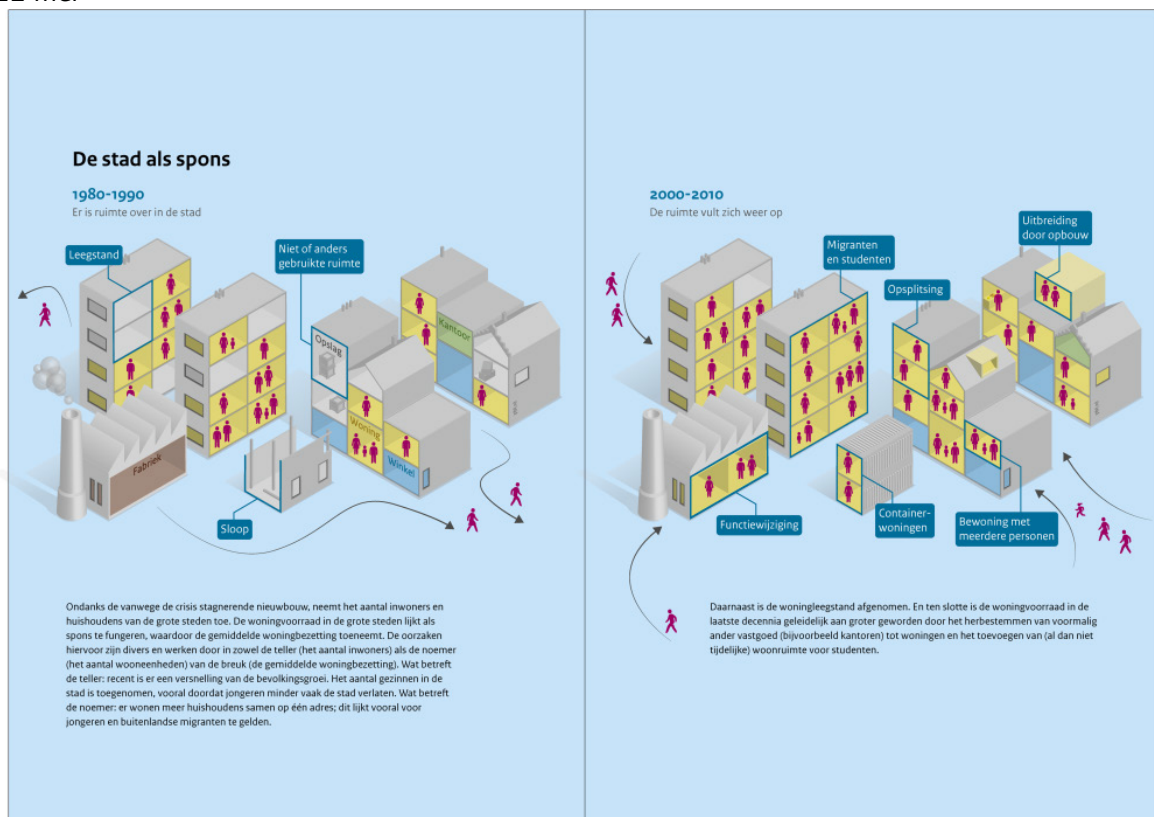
De stad als spons

1980-1990
Er is ruimte over in de stad

Leegstand

Niet of anders gebruikte ruimte

Kantoor

Opslag

Woning

Winkel

Fabriek

Sloop

Ondanks de vanwege de crisis stagnerende nieuwbouw, neemt het aantal inwoners en huishoudens van de grote steden toe. De woningvoorraad in de grote steden lijkt als spons te fungeren, waardoor de gemiddelde woningbezetting toeneemt. De oorzaken hiervoor zijn divers en werken door in zowel de teller (het aantal inwoners) als de noemer (het aantal wooneenheden) van de breuk (de gemiddelde woningbezetting). Wat betreft de teller: recent is er een versnelling van de bevolkingsgroei. Het aantal gezinnen in de stad is toegenomen, vooral doordat jongeren minder vaak de stad verlaten. Wat betreft de noemer: er wonen meer huishoudens samen op één adres; dit lijkt vooral voor jongeren en buitenlandse migranten te gelden.

2000-2010
De ruimte vult zich weer op

Migranten en studenten

Uitbreiding door opbouw

Opsplitsing

Functiewijziging

Container-woningen

Bewoning met meerdere personen

Daarnaast is de woningleegstand afgenomen. En ten slotte is de woningvoorraad in de laatste decennia geleidelijk aan groter geworden door het herbestemmen van voormalig ander vastgoed (bijvoorbeeld kantoren) tot woningen en het toevoegen van (al dan niet tijdelijke) woonruimte voor studenten.